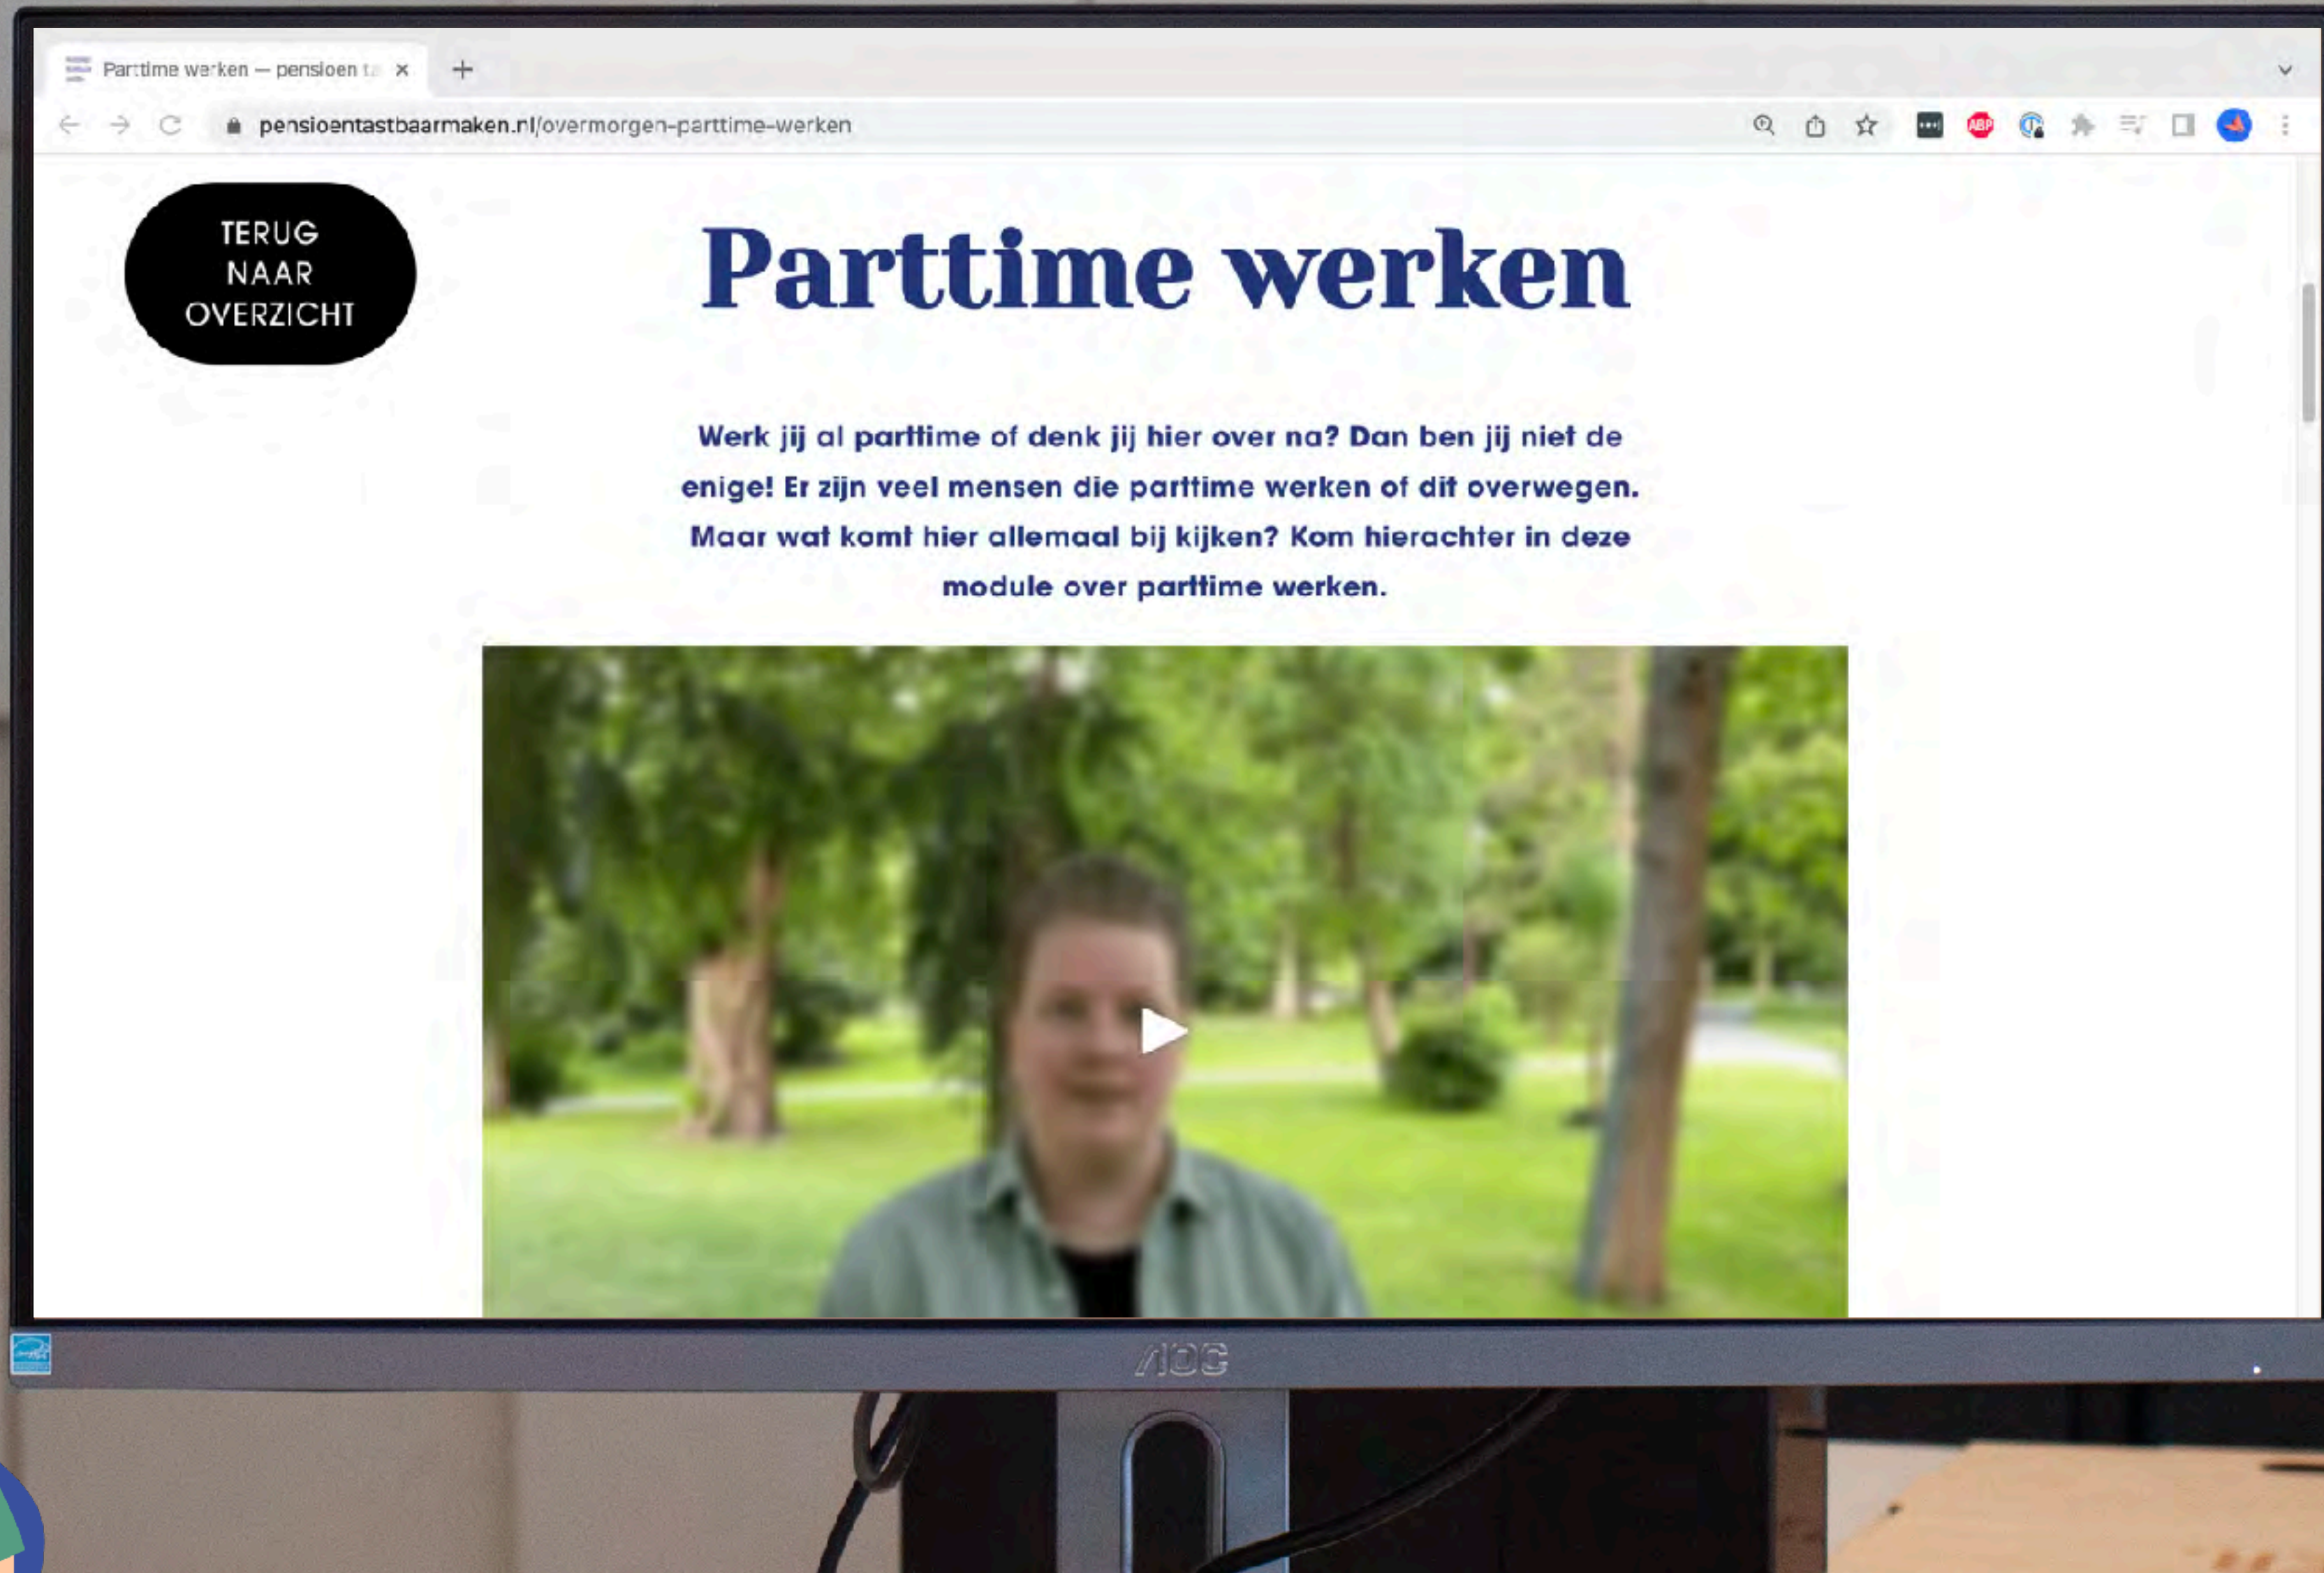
Parttime werken — pensioen t

pensioentastbaarmaken.nl/overmorgen-parttime-werken

ABP

TERUG NAAR OVERZICHT

Parttime werken

Werk jij al parttime of denk jij hier over na? Dan ben jij niet de enige! Er zijn veel mensen die parttime werken of dit overwegen. Maar wat komt hier allemaal bij kijken? Kom hierachter in deze module over parttime werken.

AOC